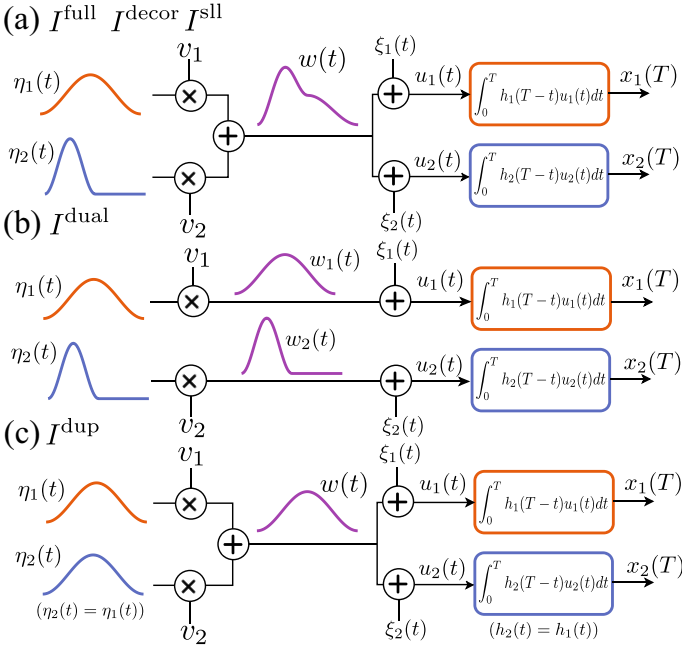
(a) $I^{\text{full}}$ $I^{\text{decor}}$ $I^{\text{sll}}$

$\eta_1(t)$ $v_1$ $w(t)$ $\xi_1(t)$ $u_1(t)$ $\int_0^T h_1(T-t)u_1(t)dt$ $x_1(T)$

$\eta_2(t)$ $v_2$ $\xi_2(t)$ $u_2(t)$ $\int_0^T h_2(T-t)u_2(t)dt$ $x_2(T)$

(b) $I^{\text{dual}}$

$\eta_1(t)$ $v_1$ $w_1(t)$ $\xi_1(t)$ $u_1(t)$ $\int_0^T h_1(T-t)u_1(t)dt$ $x_1(T)$

$\eta_2(t)$ $v_2$ $w_2(t)$ $\xi_2(t)$ $u_2(t)$ $\int_0^T h_2(T-t)u_2(t)dt$ $x_2(T)$

(c) $I^{\text{dup}}$

$\eta_1(t)$ $v_1$ $w(t)$ $\xi_1(t)$ $u_1(t)$ $\int_0^T h_1(T-t)u_1(t)dt$ $x_1(T)$

$\eta_2(t)$ $(\eta_2(t) = \eta_1(t))$ $v_2$ $\xi_2(t)$ $u_2(t)$ $\int_0^T h_2(T-t)u_2(t)dt$ $(h_2(t) = h_1(t))$ $x_2(T)$